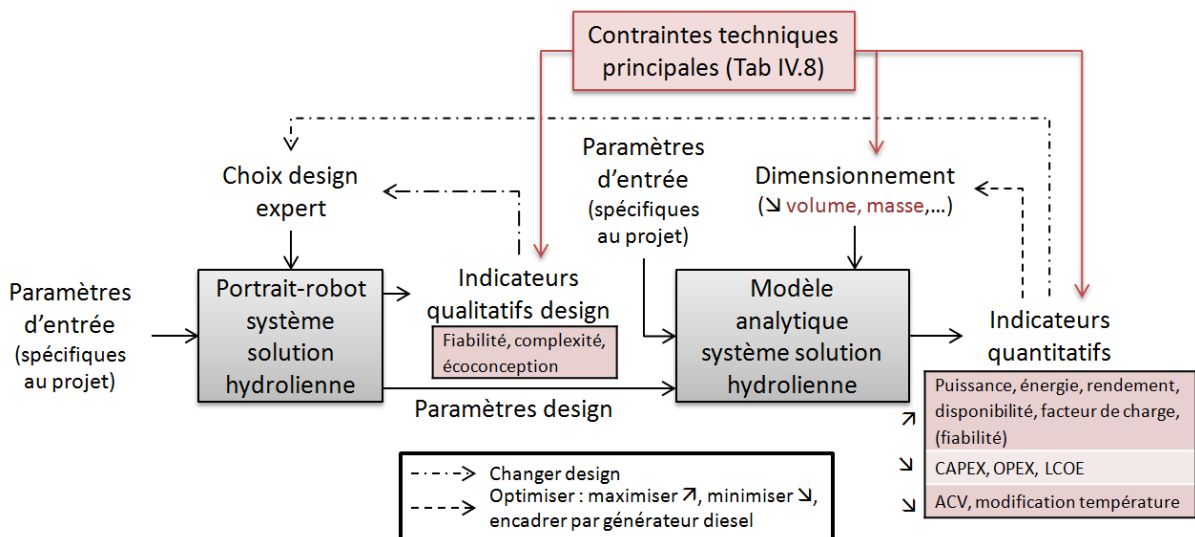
Contraintes techniques principales (Tab IV.8)

Choix design expert

Paramètres d'entrée (spécifiques au projet)

Dimensionnement (↘ volume, masse,…)

Paramètres d'entrée (spécifiques au projet)

Portrait-robot système solution hydrolienne

Indicateurs qualitatifs design

Fiabilité, complexité, écoconception

Modèle analytique système solution hydrolienne

Indicateurs quantitatifs

Paramètres design

↗ Puissance, énergie, rendement, disponibilité, facteur de charge, (fiabilité)

↘ CAPEX, OPEX, LCOE

↘ ACV, modification température

Changer design

Optimiser : maximiser ↗, minimiser ↘, encadrer par générateur diesel